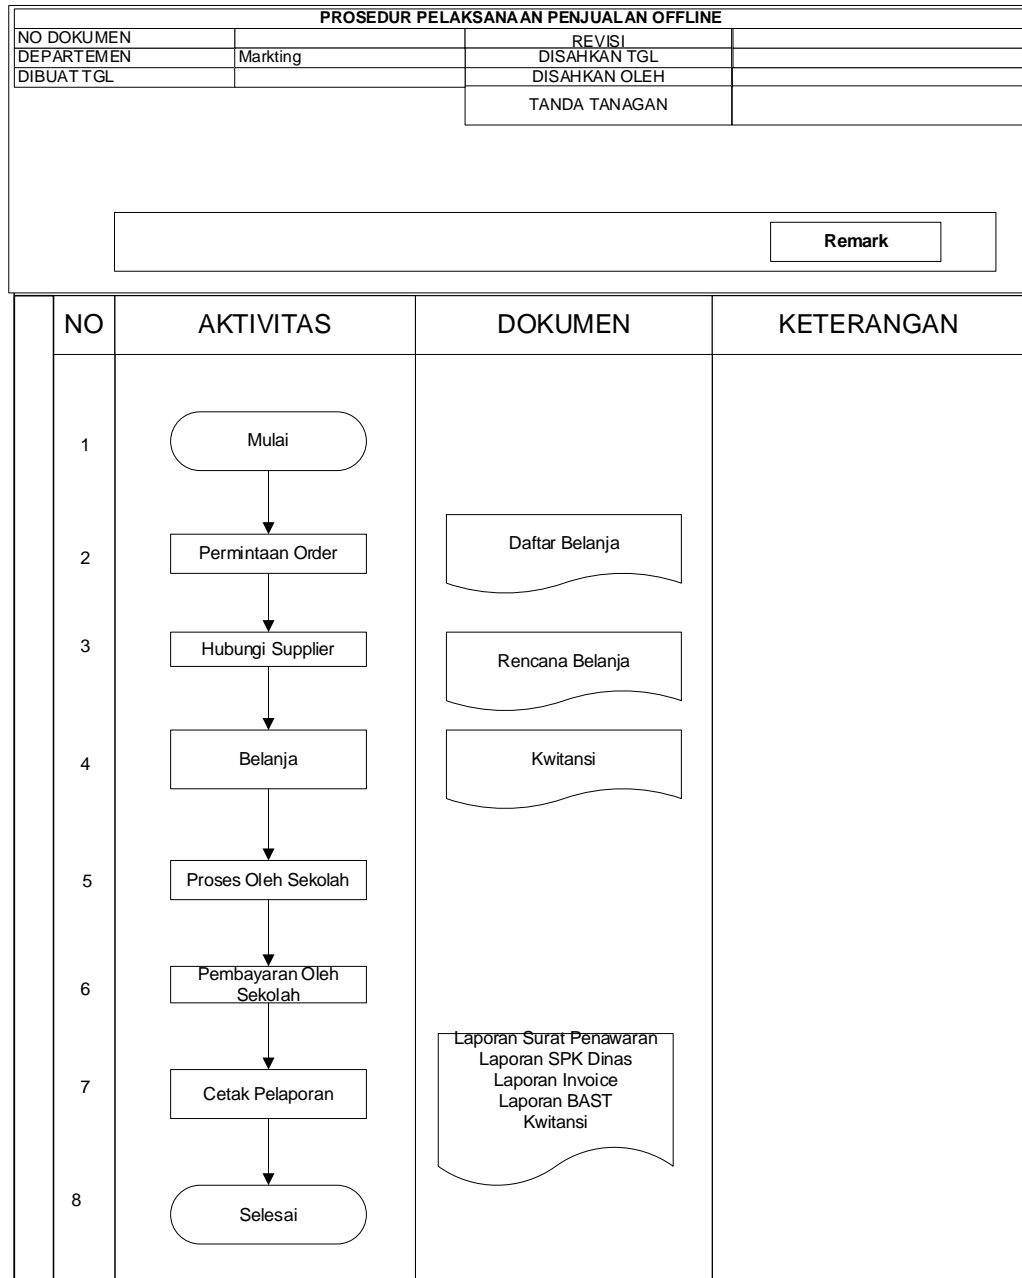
PROSEDUR PELAKSANAAN PENJUALAN OFFLINE

| NO DOKUMEN | | REVISI | |
|---|---|---|---|
| DEPARTEMEN | Markting | DISAHKAN TGL | |
| DIBUAT TGL | | DISAHKAN OLEH | |
| | | TANDA TANAGAN | |

Remark

| NO | AKTIVITAS | DOKUMEN | KETERANGAN |
|---|---|---|---|
| 1 | Mulai | | |
| 2 | Permintaan Order | Daftar Belanja | |
| 3 | Hubungi Supplier | Rencana Belanja | |
| 4 | Belanja | Kwitansi | |
| 5 | Proses Oleh Sekolah | | |
| 6 | Pembayaran Oleh Sekolah | | |
| 7 | Cetak Pelaporan | Laporan Surat Penawaran Laporan SPK Dinas Laporan Invoice Laporan BAST Kwitansi | |
| 8 | Selesai | | |